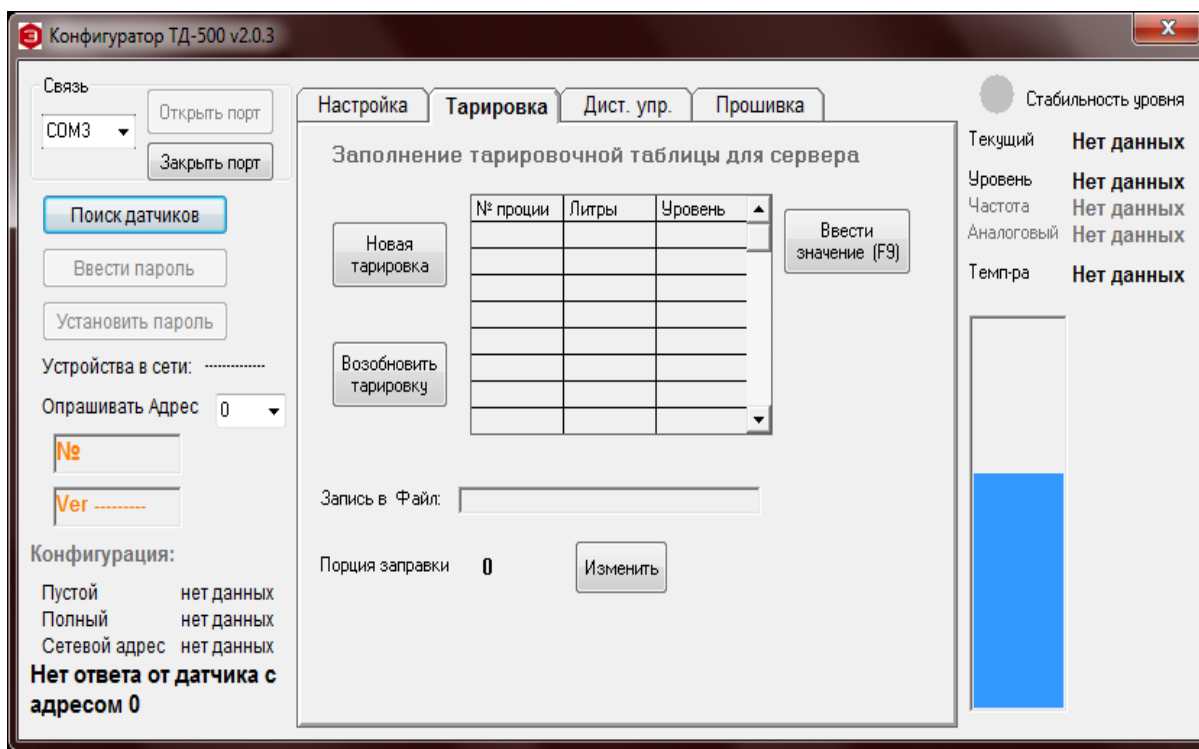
Конфигуратор ТД-500 v2.0.3

Связь
COM3
Открыть порт
Закрыть порт

Поиск датчиков
Ввести пароль
Установить пароль
Устройства в сети: ------------
Опрашивать Адрес 0
№
Ver ---------
Конфигурация:
Пустой нет данных
Полный нет данных
Сетевой адрес нет данных
Нет ответа от датчика с адресом 0

Настройка | Тарировка | Дист. упр. | Прошивка

Заполнение тарировочной таблицы для сервера

Новая тарировка
Возобновить тарировку

| № проции | Литры | Уровень |
|---|---|---|
| | | |
| | | |
| | | |
| | | |
| | | |
| | | |
| | | |
| | | |

Ввести значение (F9)

Запись в Файл:

Порция заправки 0
Изменить

Стабильность уровня
Текущий Нет данных
Уровень Нет данных
Частота Нет данных
Аналоговый Нет данных
Темп-ра Нет данных